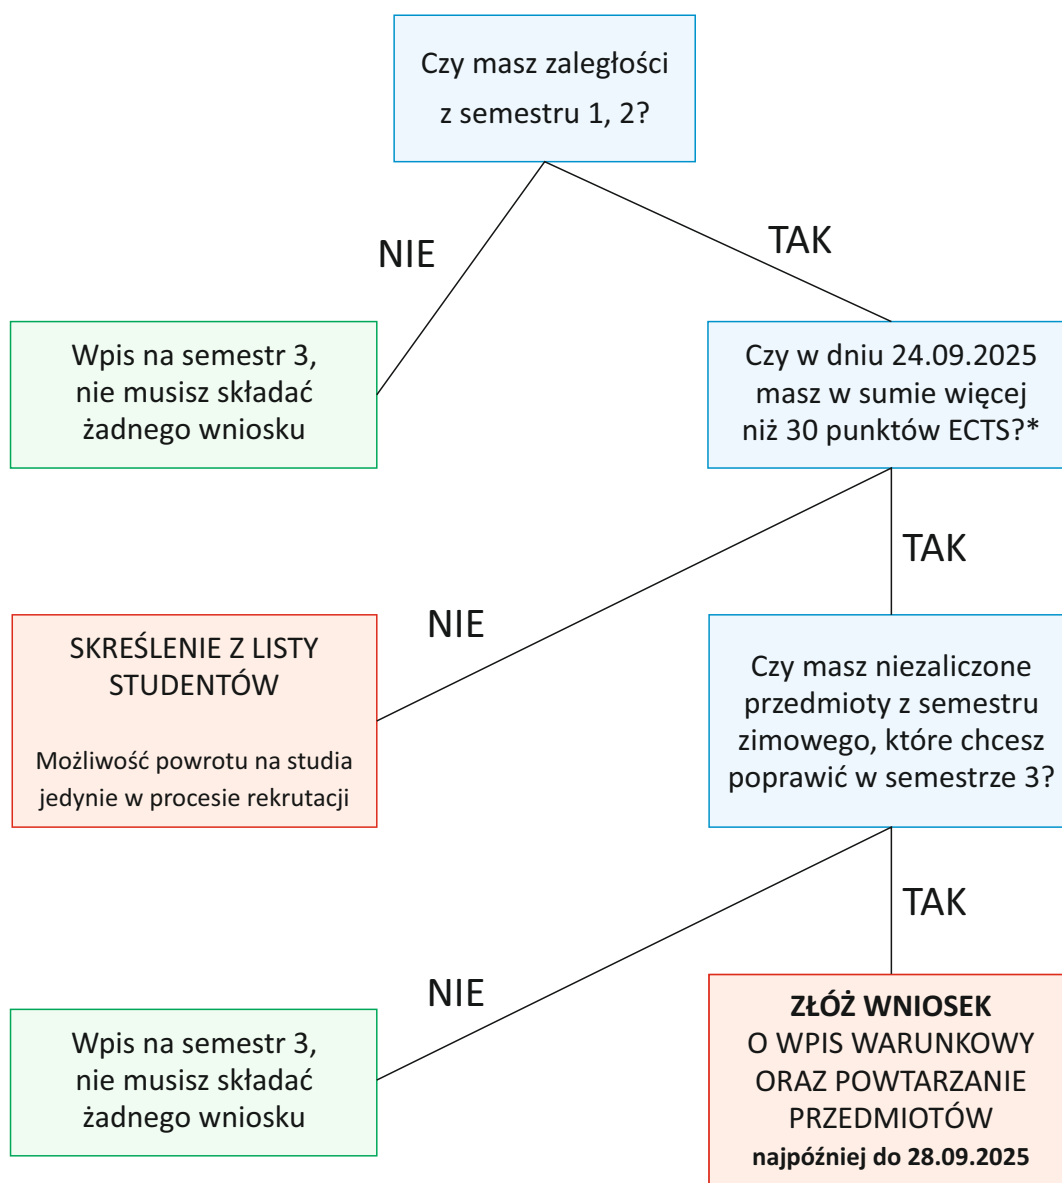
Czy masz zaległości z semestru 1, 2?

NIE

TAK

Wpis na semestr 3, nie musisz składać żadnego wniosku

Czy w dniu 24.09.2025 masz w sumie więcej niż 30 punktów ECTS?*

TAK

NIE

SKREŚLENIE Z LISTY STUDENTÓW

Możliwość powrotu na studia jedynie w procesie rekrutacji

Czy masz niezaliczone przedmioty z semestru zimowego, które chcesz poprawić w semestrze 3?

TAK

NIE

Wpis na semestr 3, nie musisz składać żadnego wniosku

**ZŁÓŻ WNIOSEK**
O WPIS WARUNKOWY ORAZ POWTARZANIE PRZEDMIOTÓW
**najpóźniej do 28.09.2025**